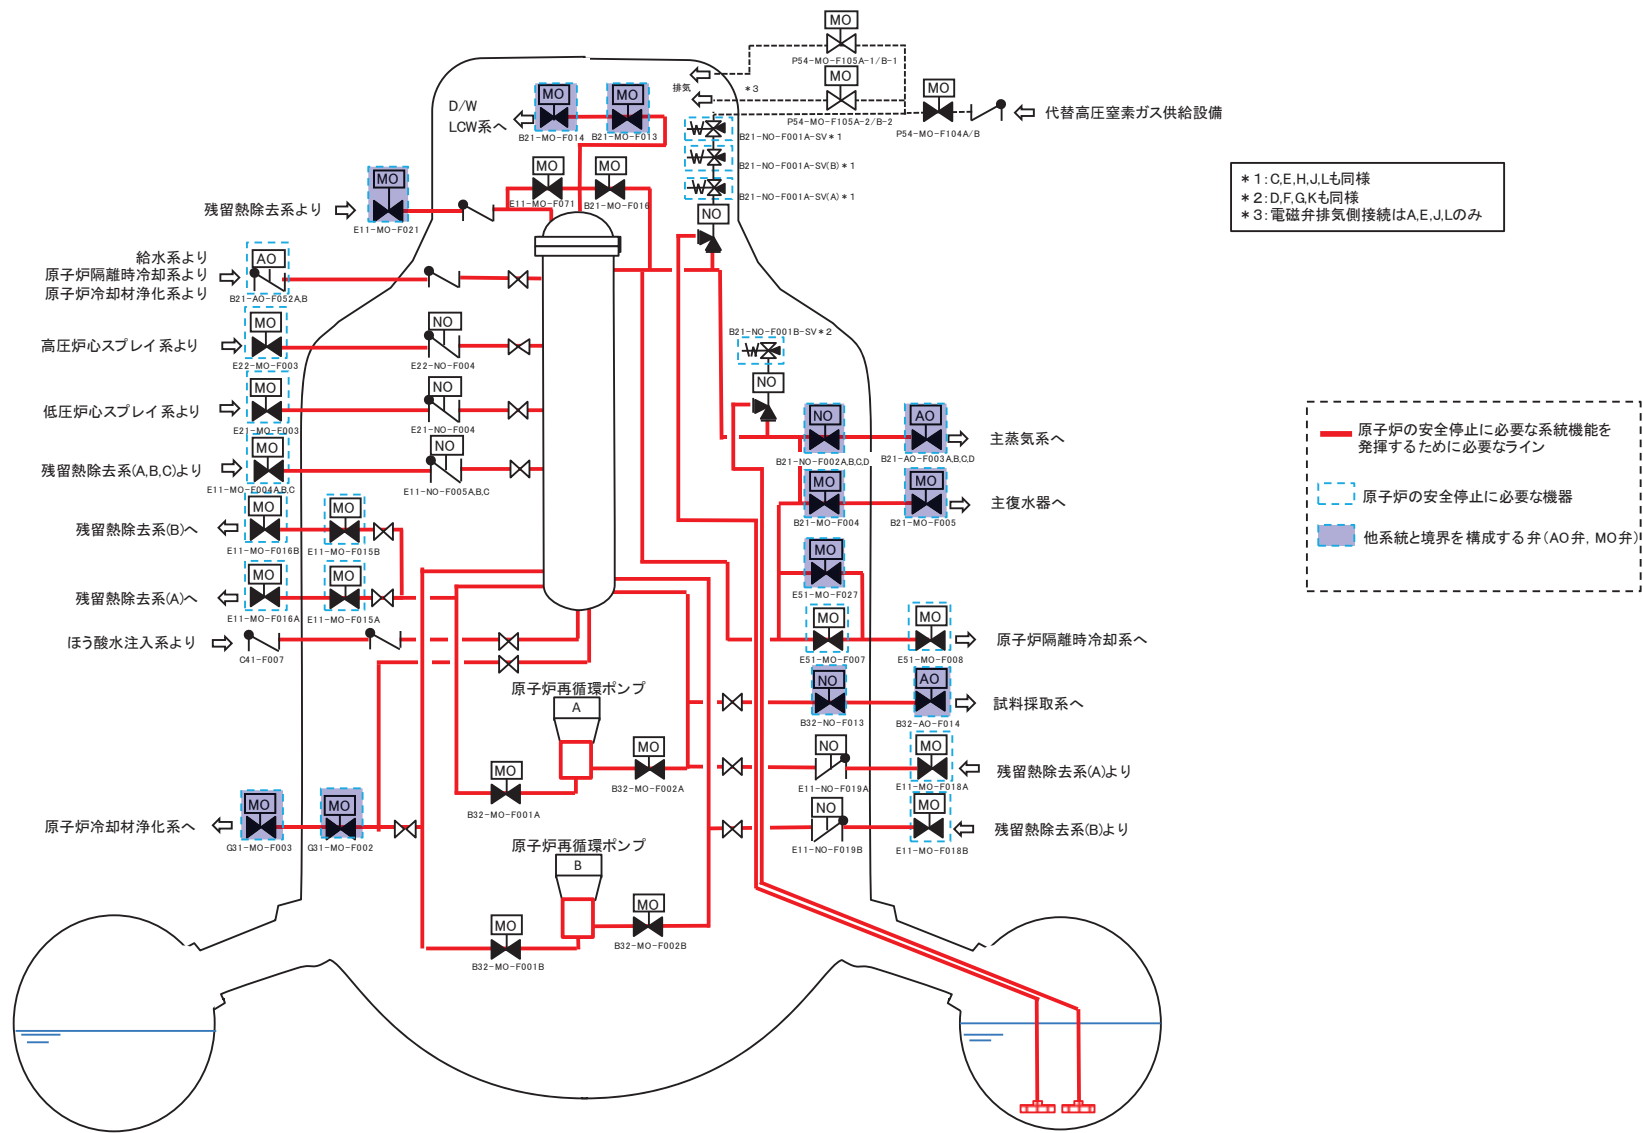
MO
P54-MO-F105A-1/B-1
MO
排気
＊3
P54-MO-F105A-2/B-2
MO
P54-MO-F104A/B
代替高圧窒素ガス供給設備

D/W
LCW系へ
MO
B21-MO-F014
MO
B21-MO-F013
B21-NO-F001A-SV＊1
B21-NO-F001A-SV(B)＊1
B21-NO-F001A-SV(A)＊1
NO

＊1:C,E,H,J,Lも同様
＊2:D,F,G,Kも同様
＊3:電磁弁排気側接続はA,E,J,Lのみ

MO
E11-MO-F071
MO
B21-MO-F016
残留熱除去系より
MO
E11-MO-F021

給水系より
原子炉隔離時冷却系より
原子炉冷却材浄化系より
AO
B21-AO-F052A,B

高圧炉心スプレイ系より
MO
E22-MO-F003
NO
E22-NO-F004

B21-NO-F001B-SV＊2
NO

低圧炉心スプレイ系より
MO
E21-MO-F003
NO
E21-NO-F004

NO
B21-NO-F002A,B,C,D
AO
B21-AO-F003A,B,C,D
主蒸気系へ

原子炉の安全停止に必要な系統機能を発揮するために必要なライン
原子炉の安全停止に必要な機器
他系統と境界を構成する弁(AO弁, MO弁)

残留熱除去系(A,B,C)より
MO
E11-MO-F004A,B,C
NO
E11-NO-F005A,B,C

MO
B21-MO-F004
MO
B21-MO-F005
主復水器へ

残留熱除去系(B)へ
MO
E11-MO-F016B
MO
E11-MO-F015B

MO
E51-MO-F027

残留熱除去系(A)へ
MO
E11-MO-F016A
MO
E11-MO-F015A

ほう酸水注入系より
C41-F007

MO
E51-MO-F007
MO
E51-MO-F008
原子炉隔離時冷却系へ

原子炉再循環ポンプ
A
NO
B32-NO-F013
AO
B32-AO-F014
試料採取系へ

MO
B32-MO-F002A
MO
B32-MO-F001A
NO
E11-NO-F019A
MO
E11-MO-F018A
残留熱除去系(A)より

原子炉冷却材浄化系へ
MO
G31-MO-F003
MO
G31-MO-F002
NO
E11-NO-F019B
MO
E11-MO-F018B
残留熱除去系(B)より

原子炉再循環ポンプ
B
MO
B32-MO-F002B
MO
B32-MO-F001B